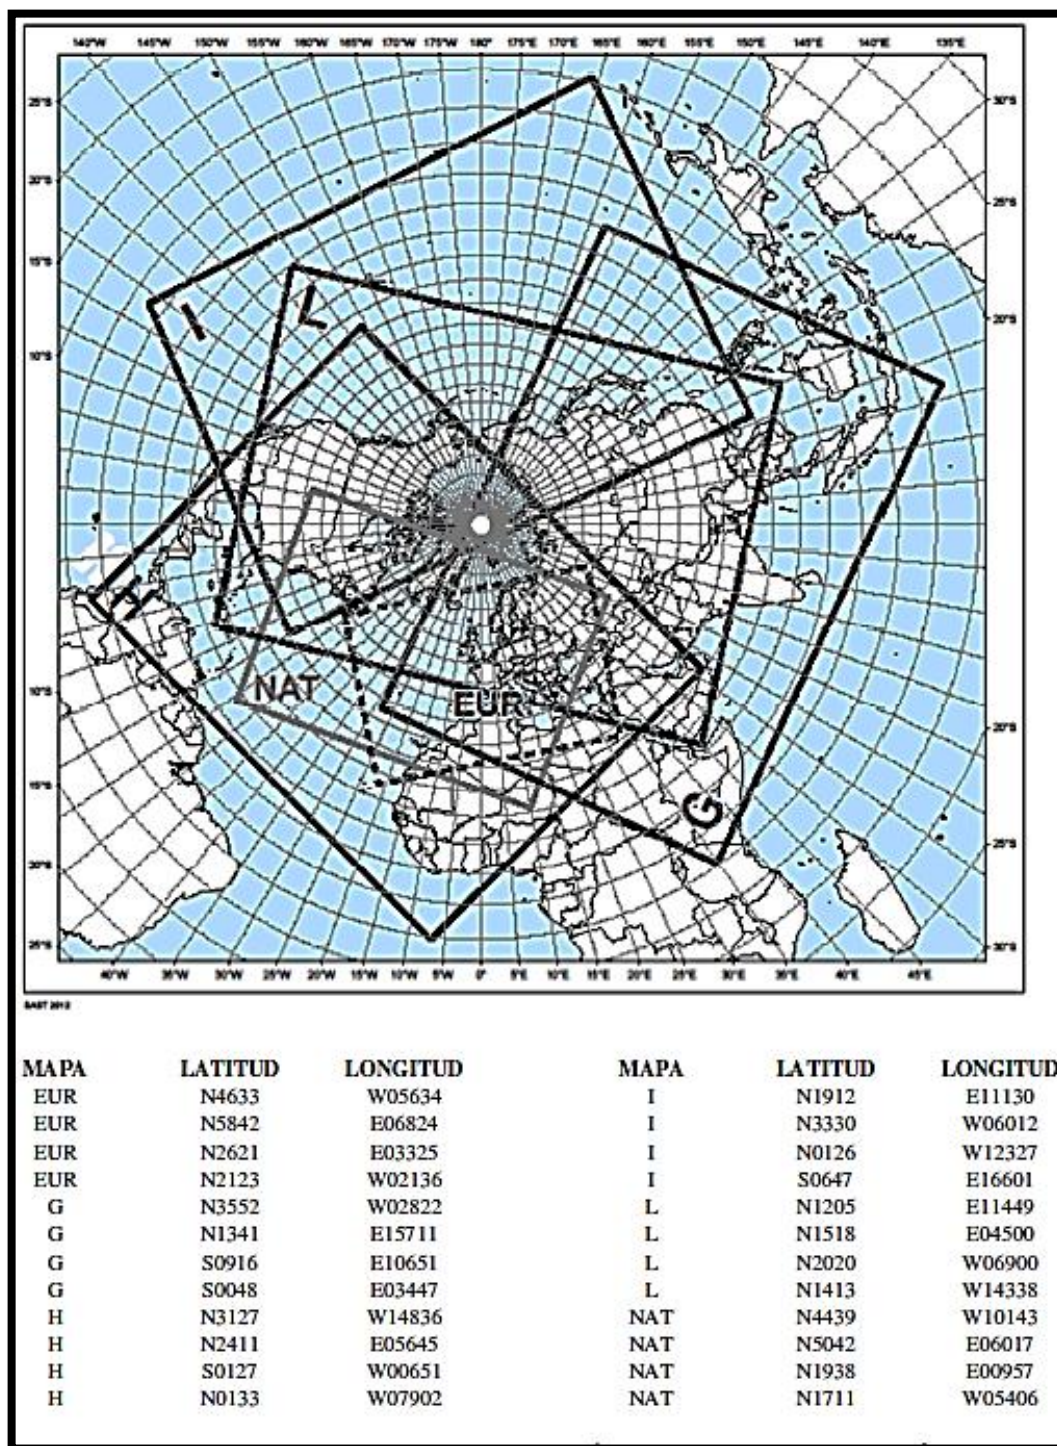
140°W 145°W 150°W 155°W 160°W 165°W 170°W 175°W 180° 175°E 170°E 165°E 160°E 155°E 150°E 145°E 140°E 135°E

25°S 20°S 15°S 10°S 10°S 15°S 20°S 25°S

30°S 25°S 20°S 20°S 25°S 30°S

40°W 35°W 30°W 25°W 20°W 15°W 10°W 5°W 0° 5°E 10°E 15°E 20°E 25°E 30°E 35°E 40°E 45°E

I L H NAT EUR G

SAST 2012

| MAPA | LATITUD | LONGITUD | MAPA | LATITUD | LONGITUD |
|---|---|---|---|---|---|
| EUR | N4633 | W05634 | I | N1912 | E11130 |
| EUR | N5842 | E06824 | I | N3330 | W06012 |
| EUR | N2621 | E03325 | I | N0126 | W12327 |
| EUR | N2123 | W02136 | I | S0647 | E16601 |
| G | N3552 | W02822 | L | N1205 | E11449 |
| G | N1341 | E15711 | L | N1518 | E04500 |
| G | S0916 | E10651 | L | N2020 | W06900 |
| G | S0048 | E03447 | L | N1413 | W14338 |
| H | N3127 | W14836 | NAT | N4439 | W10143 |
| H | N2411 | E05645 | NAT | N5042 | E06017 |
| H | S0127 | W00651 | NAT | N1938 | E00957 |
| H | N0133 | W07902 | NAT | N1711 | W05406 |